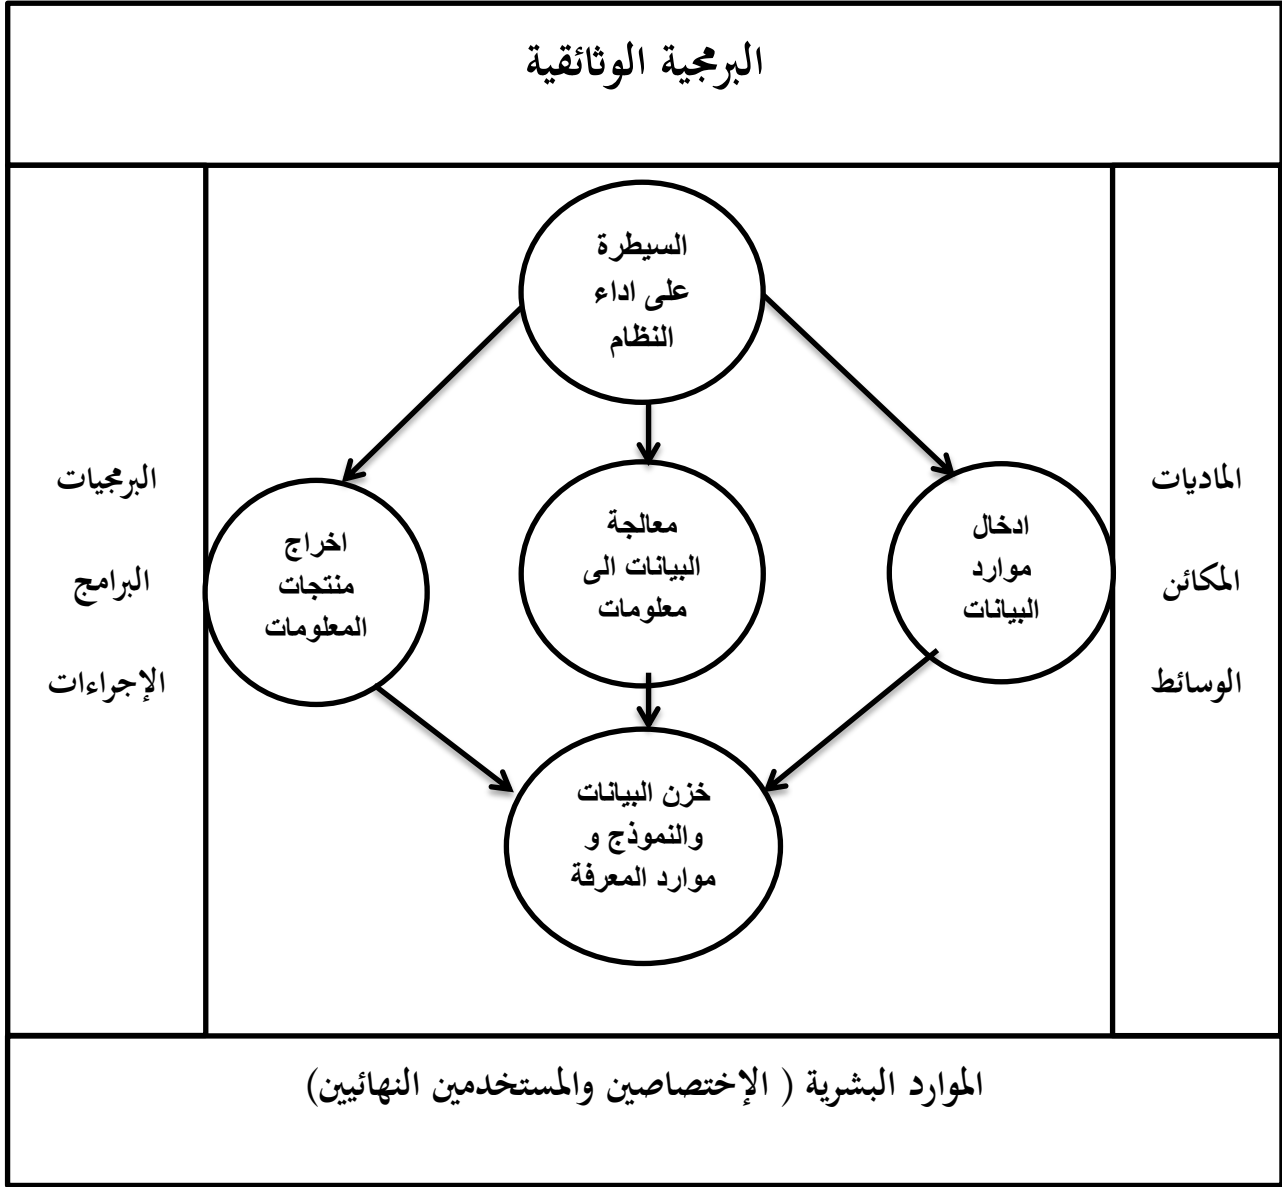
البرمجية الوثائقية

الماديات
المكائن
الوسائط

السيطرة على اداء النظام

ادخال موارد البيانات

معالجة البيانات الى معلومات

اخراج منتجات المعلومات

خزن البيانات والنموذج و موارد المعرفة

البرمجيات
البرامج
الإجراءات

الموارد البشرية ( الإختصاصين والمستخدمين النهائيين)